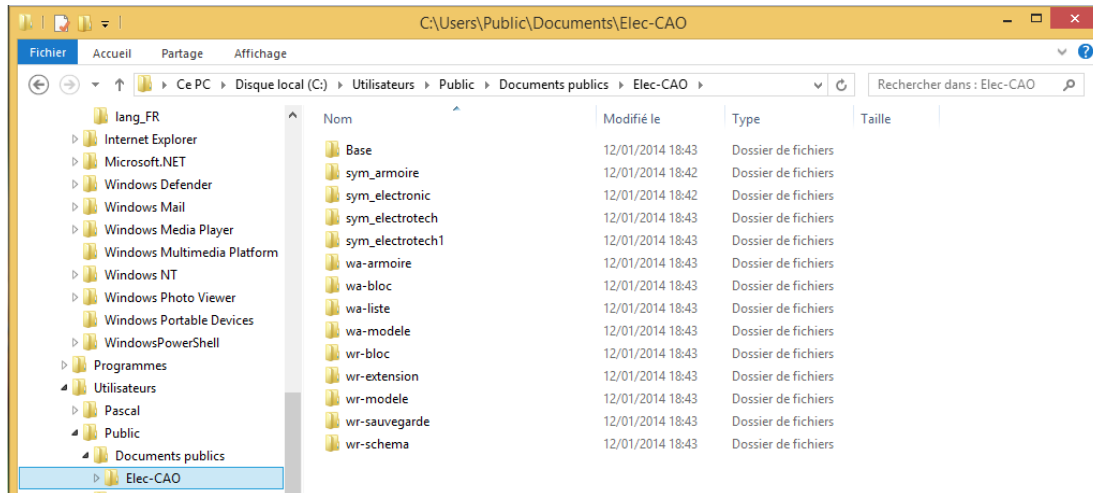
C:\Users\Public\Documents\Elec-CAO

Fichier Accueil Partage Affichage

Ce PC ▸ Disque local (C:) ▸ Utilisateurs ▸ Public ▸ Documents publics ▸ Elec-CAO ▸

Rechercher dans : Elec-CAO

lang_FR
Internet Explorer
Microsoft.NET
Windows Defender
Windows Mail
Windows Media Player
Windows Multimedia Platform
Windows NT
Windows Photo Viewer
Windows Portable Devices
WindowsPowerShell
Programmes
Utilisateurs
Pascal
Public
Documents publics
Elec-CAO

| Nom | Modifié le | Type | Taille |
|---|---|---|---|
| Base | 12/01/2014 18:43 | Dossier de fichiers | |
| sym_armoire | 12/01/2014 18:42 | Dossier de fichiers | |
| sym_electronic | 12/01/2014 18:42 | Dossier de fichiers | |
| sym_electrotech | 12/01/2014 18:43 | Dossier de fichiers | |
| sym_electrotech1 | 12/01/2014 18:43 | Dossier de fichiers | |
| wa-armoire | 12/01/2014 18:43 | Dossier de fichiers | |
| wa-bloc | 12/01/2014 18:43 | Dossier de fichiers | |
| wa-liste | 12/01/2014 18:43 | Dossier de fichiers | |
| wa-modele | 12/01/2014 18:43 | Dossier de fichiers | |
| wr-bloc | 12/01/2014 18:43 | Dossier de fichiers | |
| wr-extension | 12/01/2014 18:43 | Dossier de fichiers | |
| wr-modele | 12/01/2014 18:43 | Dossier de fichiers | |
| wr-sauvegarde | 12/01/2014 18:43 | Dossier de fichiers | |
| wr-schema | 12/01/2014 18:43 | Dossier de fichiers | |